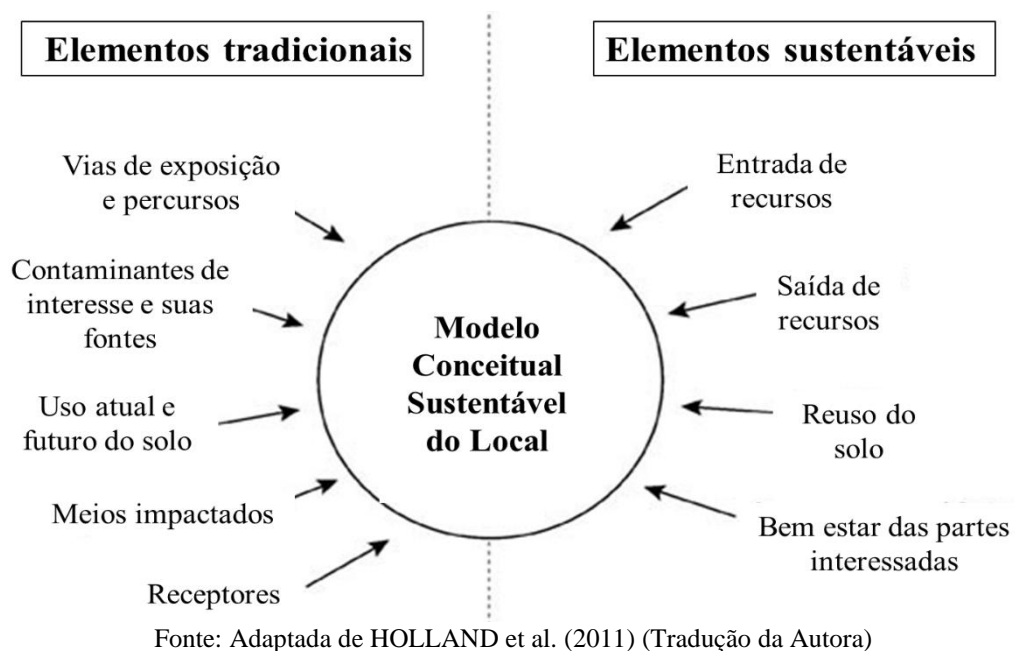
Elementos tradicionais

Elementos sustentáveis

Vias de exposição e percursos

Contaminantes de interesse e suas fontes

Uso atual e futuro do solo

Meios impactados

Receptores

Modelo Conceitual Sustentável do Local

Entrada de recursos

Saída de recursos

Reuso do solo

Bem estar das partes interessadas

Fonte: Adaptada de HOLLAND et al. (2011) (Tradução da Autora)